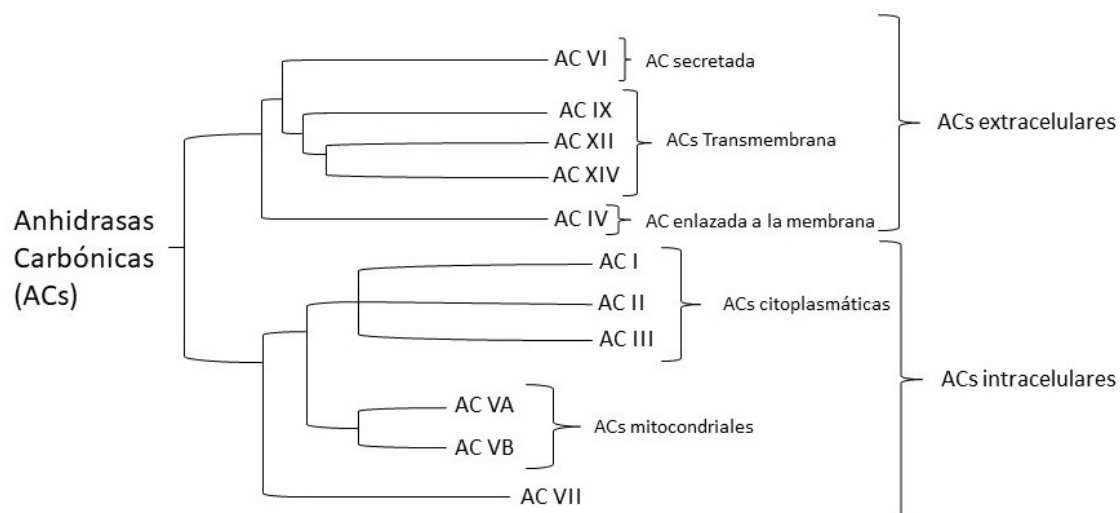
Anhidrasas Carbónicas (ACs)

AC VI
AC secretada

AC IX
AC XII
AC XIV
ACs Transmembrana

AC IV
AC enlazada a la membrana

ACs extracelulares

AC I
AC II
AC III
ACs citoplasmáticas

AC VA
AC VB
ACs mitocondriales

AC VII

ACs intracelulares